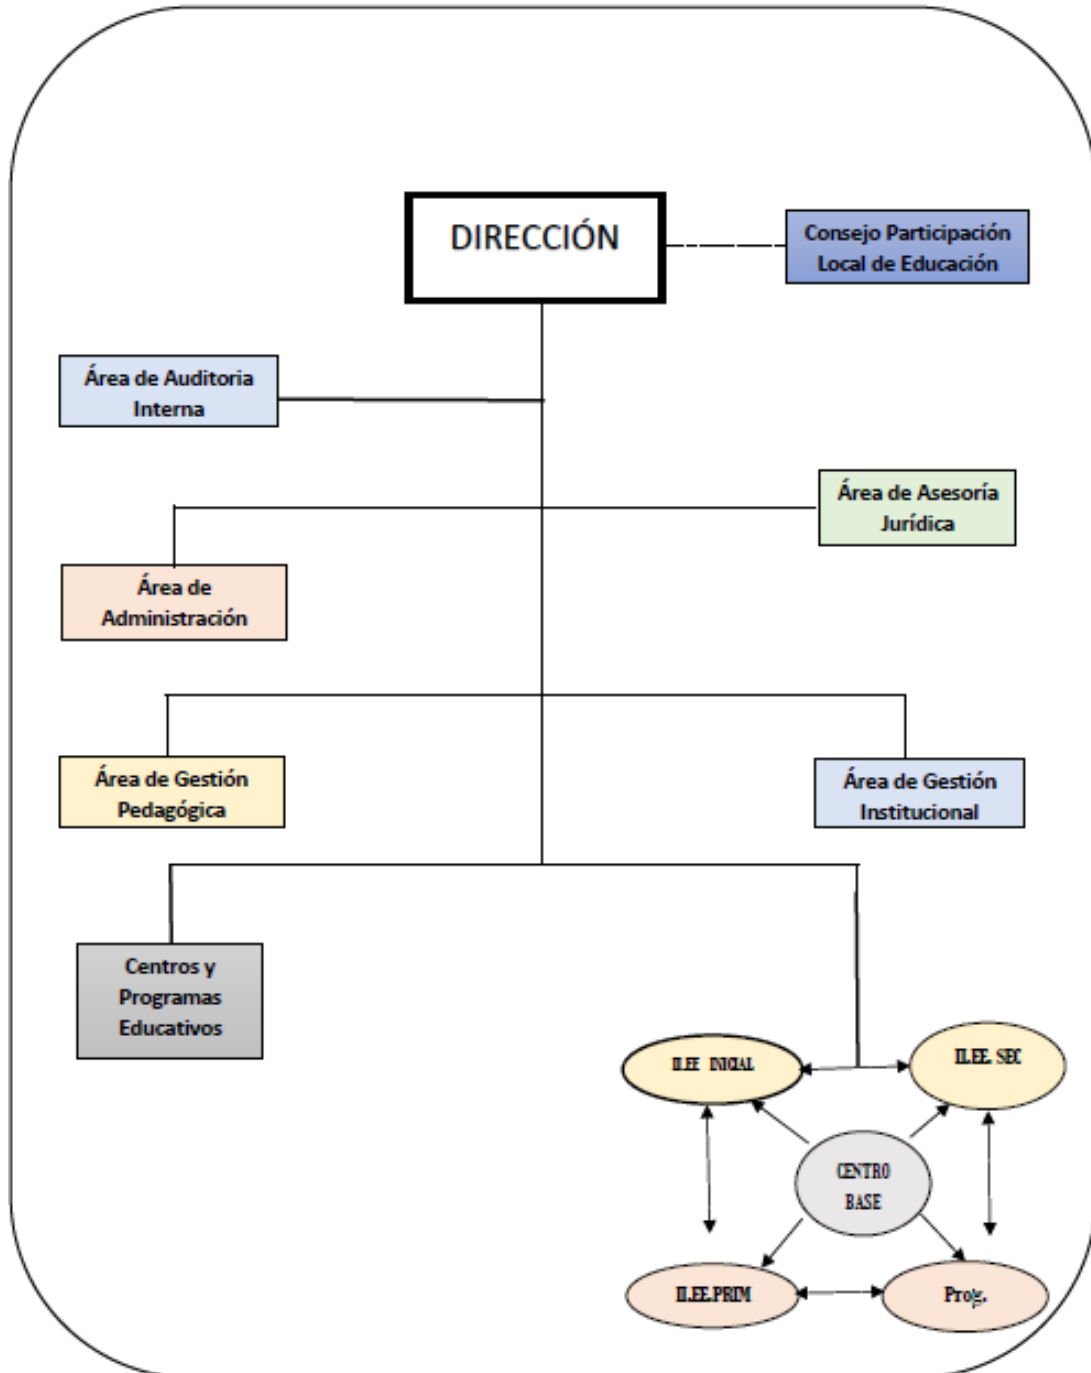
DIRECCIÓN

Consejo Participación Local de Educación

Área de Auditoria Interna

Área de Asesoría Jurídica

Área de Administración

Área de Gestión Pedagógica

Área de Gestión Institucional

Centros y Programas Educativos

II.EE INICIAL

II.EE. SEC

CENTRO BASE

II.EE.PRIM

Prog.